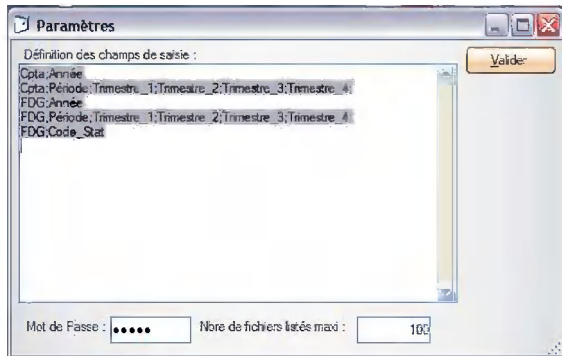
Paramètres

Définition des champs de saisie :

Valider

Cpta;Année
Cpta;Période;Trimestre_1;Trimestre_2;Trimestre_3;Trimestre_4;
FDG;Année
FDG;Période;Trimestre_1;Trimestre_2;Trimestre_3;Trimestre_4;
FDG;Code_Stat

Mot de Passe : ●●●●●

Nbre de fichiers listés maxi : 100